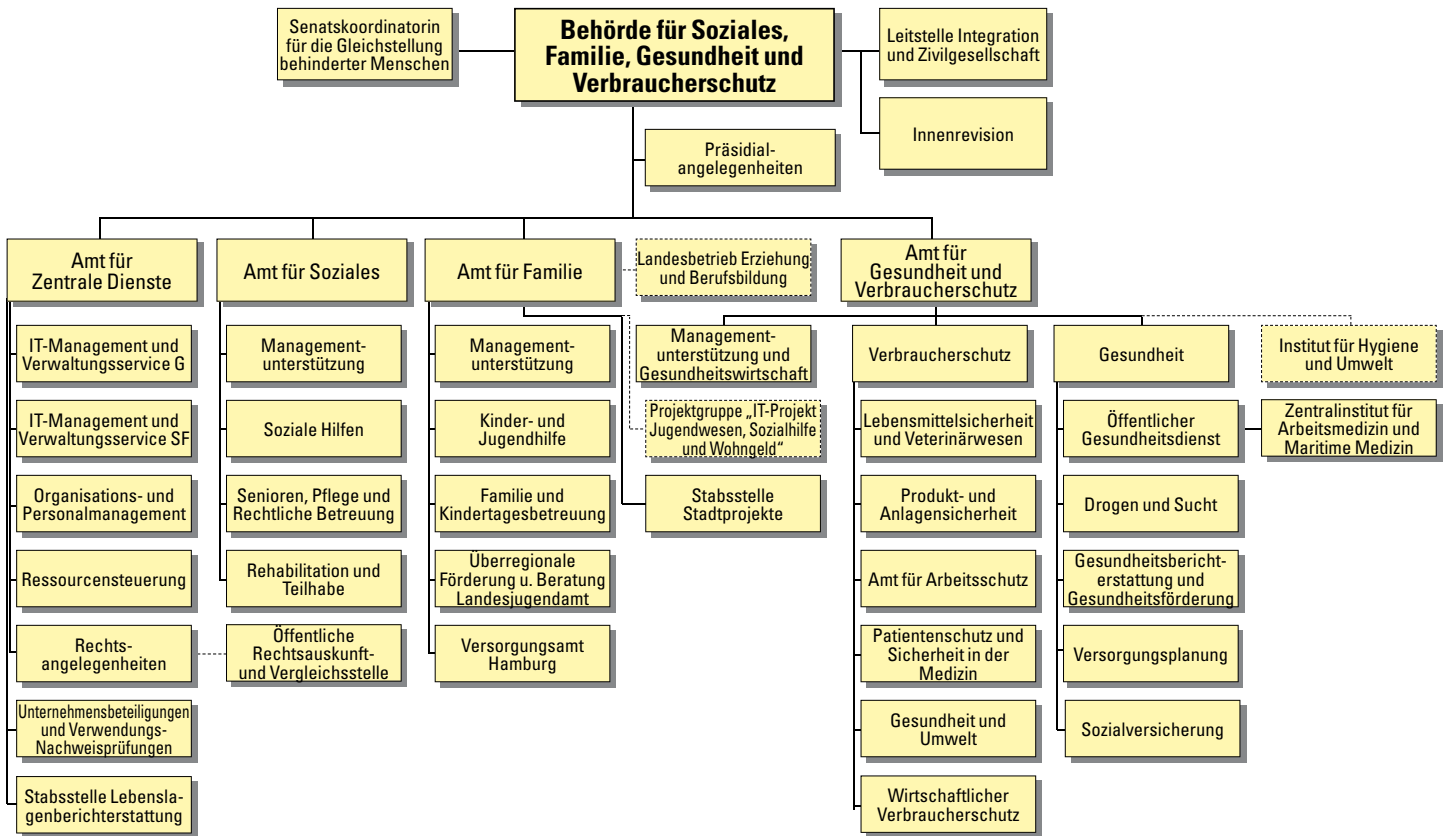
Senatskoordinatorin für die Gleichstellung behinderter Menschen

Behörde für Soziales, Familie, Gesundheit und Verbraucherschutz

Leitstelle Integration und Zivilgesellschaft

Innenrevision

Präsidialangelegenheiten

Amt für Zentrale Dienste

IT-Management und Verwaltungsservice G

IT-Management und Verwaltungsservice SF

Organisations- und Personalmanagement

Ressourcensteuerung

Rechtsangelegenheiten

Unternehmensbeteiligungen und Verwendungs-Nachweisprüfungen

Stabsstelle Lebenslagenberichterstattung

Amt für Soziales

Managementunterstützung

Soziale Hilfen

Senioren, Pflege und Rechtliche Betreuung

Rehabilitation und Teilhabe

Öffentliche Rechtsauskunft- und Vergleichsstelle

Amt für Familie

Landesbetrieb Erziehung und Berufsbildung

Managementunterstützung

Kinder- und Jugendhilfe

Familie und Kindertagesbetreuung

Überregionale Förderung u. Beratung Landesjugendamt

Versorgungsamt Hamburg

Projektgruppe „IT-Projekt Jugendwesen, Sozialhilfe und Wohngeld“

Stabsstelle Stadtprojekte

Amt für Gesundheit und Verbraucherschutz

Managementunterstützung und Gesundheitswirtschaft

Verbraucherschutz

Lebensmittelsicherheit und Veterinärwesen

Produkt- und Anlagensicherheit

Amt für Arbeitsschutz

Patientenschutz und Sicherheit in der Medizin

Gesundheit und Umwelt

Wirtschaftlicher Verbraucherschutz

Gesundheit

Öffentlicher Gesundheitsdienst

Zentralinstitut für Arbeitsmedizin und Maritime Medizin

Drogen und Sucht

Gesundheitsberichterstattung und Gesundheitsförderung

Versorgungsplanung

Sozialversicherung

Institut für Hygiene und Umwelt